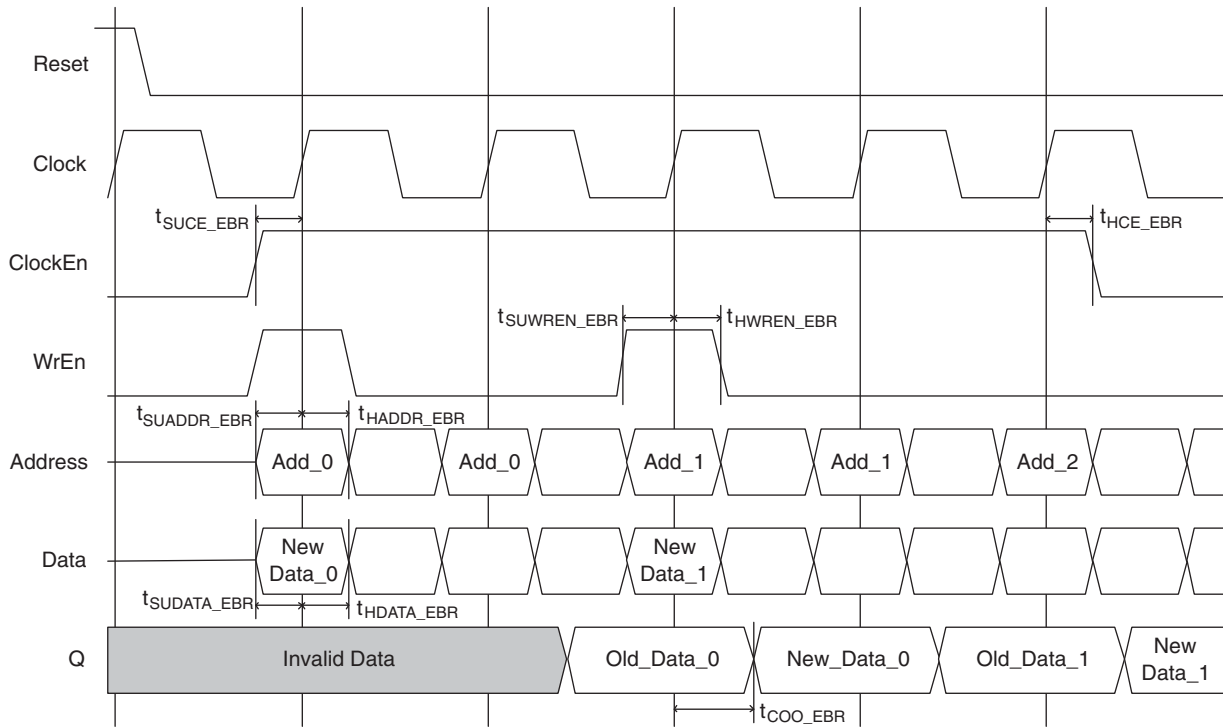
Reset

Clock

$t_{SUCE\_EBR}$

$t_{HCE\_EBR}$

ClockEn

$t_{SUWREN\_EBR}$

$t_{HWREN\_EBR}$

WrEn

$t_{SUADDR\_EBR}$

$t_{HADDR\_EBR}$

Address

Add_0

Add_0

Add_1

Add_1

Add_2

Data

New Data_0

New Data_1

$t_{SUDATA\_EBR}$

$t_{HDATA\_EBR}$

Q

Invalid Data

Old_Data_0

New_Data_0

Old_Data_1

New Data_1

$t_{COO\_EBR}$